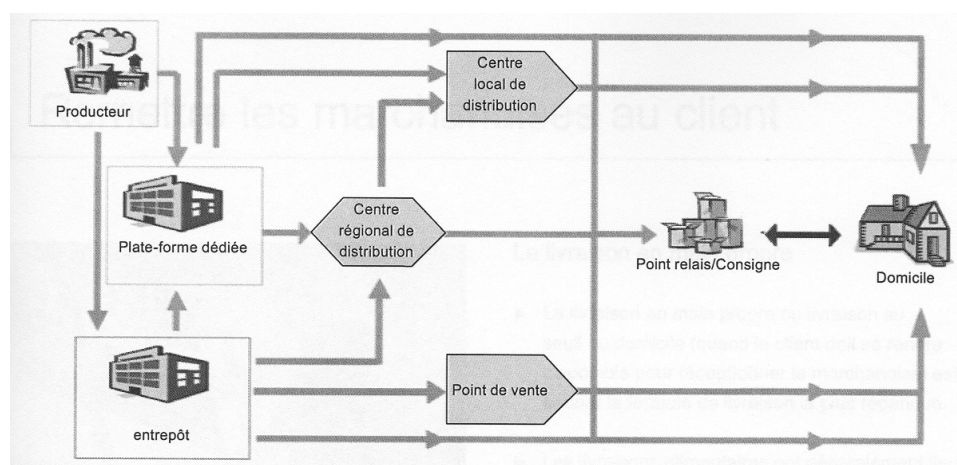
Producteur

Centre local de distribution

Plate-forme dédiée

Centre régional de distribution

Point relais/Consigne

Domicile

entrepôt

Point de vente

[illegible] les marchandises au client

La livraison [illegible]

La livraison en main propre ou livraison au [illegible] seuil du domicile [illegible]